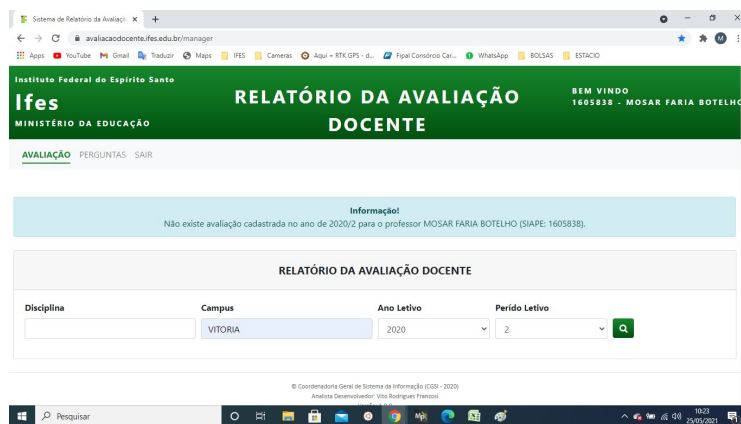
Sistema de Relatório da Avaliaçã ×  +

avaliacaodocente.ifes.edu.br/manager

Apps  YouTube  Gmail  Traduzir  Maps  IFES  Cameras  Aqui + RTK GPS - d...  Fipal Consórcio Car...  WhatsApp  BOLSAS  ESTACIO

Instituto Federal do Espírito Santo
Ifes
MINISTÉRIO DA EDUCAÇÃO

RELATÓRIO DA AVALIAÇÃO DOCENTE

BEM VINDO
1605838 - MOSAR FARIA BOTELHO

AVALIAÇÃO  PERGUNTAS  SAIR

Informação!
Não existe avaliação cadastrada no ano de 2020/2 para o professor MOSAR FARIA BOTELHO (SIAPE: 1605838).

RELATÓRIO DA AVALIAÇÃO DOCENTE

Disciplina

Campus
VITORIA

Ano Letivo
2020

Perído Letivo
2

© Coordenadoria Geral de Sistema da Informação (CGSI - 2020)
Analista Desenvolvedor: Vito Rodrigues Franzosi

Pesquisar

10:23
25/05/2021